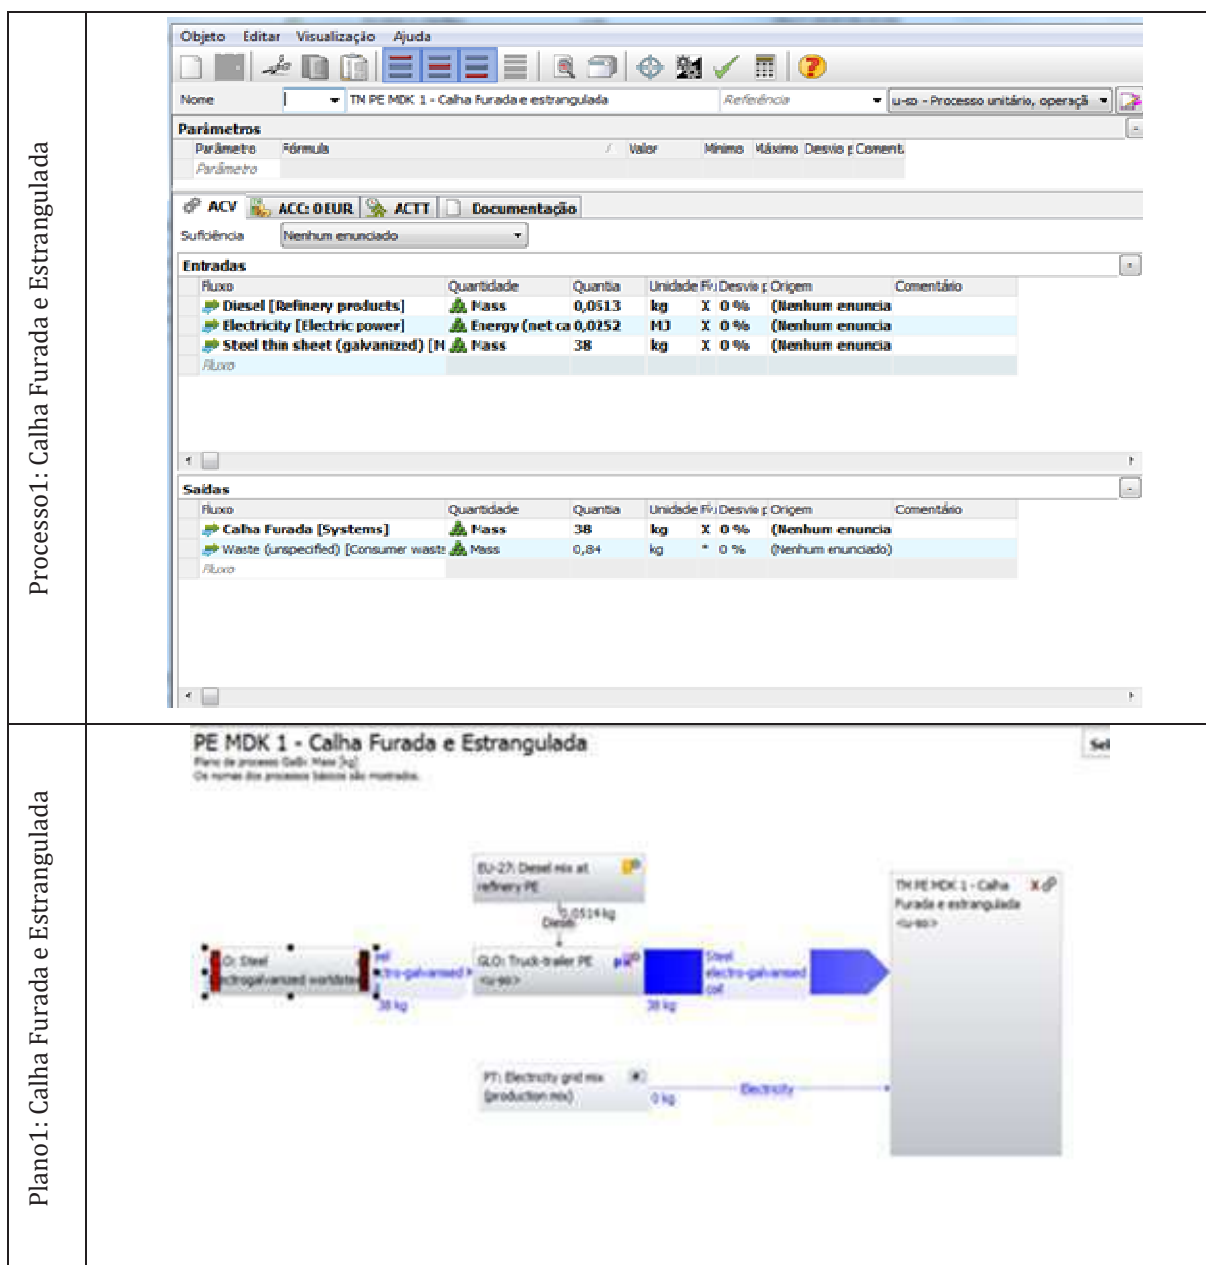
Processo1: Calha Furada e Estrangulada

Objeto Editar Visualização Ajuda

Nome | TN PE MDK 1 - Calha Furada e estrangulada | Referência | u-so - Processo unitário, operaçã

Parâmetros

| Parâmetro | Fórmula | Valor | Mínimo | Máximo | Desvio p | Comentá |
|---|---|---|---|---|---|---|
| Parâmetro | | | | | | |

ACV | ACC: 0 EUR | ACTT | Documentação

Suficiência | Nenhum enunciado

Entradas

| Fluxo | Quantidade | Quantia | Unidade | Fi | Desvio p | Origem | Comentário |
|---|---|---|---|---|---|---|---|
| Diesel [Refinery products] | Mass | 0,0513 | kg | X | 0 % | (Nenhum enuncia | |
| Electricity [Electric power] | Energy (net ca | 0,0252 | MJ | X | 0 % | (Nenhum enuncia | |
| Steel thin sheet (galvanized) [M | Mass | 38 | kg | X | 0 % | (Nenhum enuncia | |
| Fluxo | | | | | | | |

Saídas

| Fluxo | Quantidade | Quantia | Unidade | Fi | Desvio p | Origem | Comentário |
|---|---|---|---|---|---|---|---|
| Calha Furada [Systems] | Mass | 38 | kg | X | 0 % | (Nenhum enuncia | |
| Waste (unspecified) [Consumer waste | Mass | 0,84 | kg | * | 0 % | (Nenhum enunciado) | |
| Fluxo | | | | | | | |

Plano1: Calha Furada e Estrangulada

PE MDK 1 - Calha Furada e Estrangulada
Plano de processo GaBi: Mass [kg]
Os nomes dos processos básicos são mostrados.

Sel

EU-27: Diesel mix at refinery PE
Diesel
0,0514 kg

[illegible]O: Steel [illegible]ctrogalvanized worldste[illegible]
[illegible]eel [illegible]ctro-galvanised
38 kg

GLO: Truck-trailer PE <u-so>
Steel electro-galvanised coil
38 kg

PT: Electricity grid mix (production mix)
0 kg
Electricity

TN PE MDK 1 - Calha Furada e estrangulada <u-so>